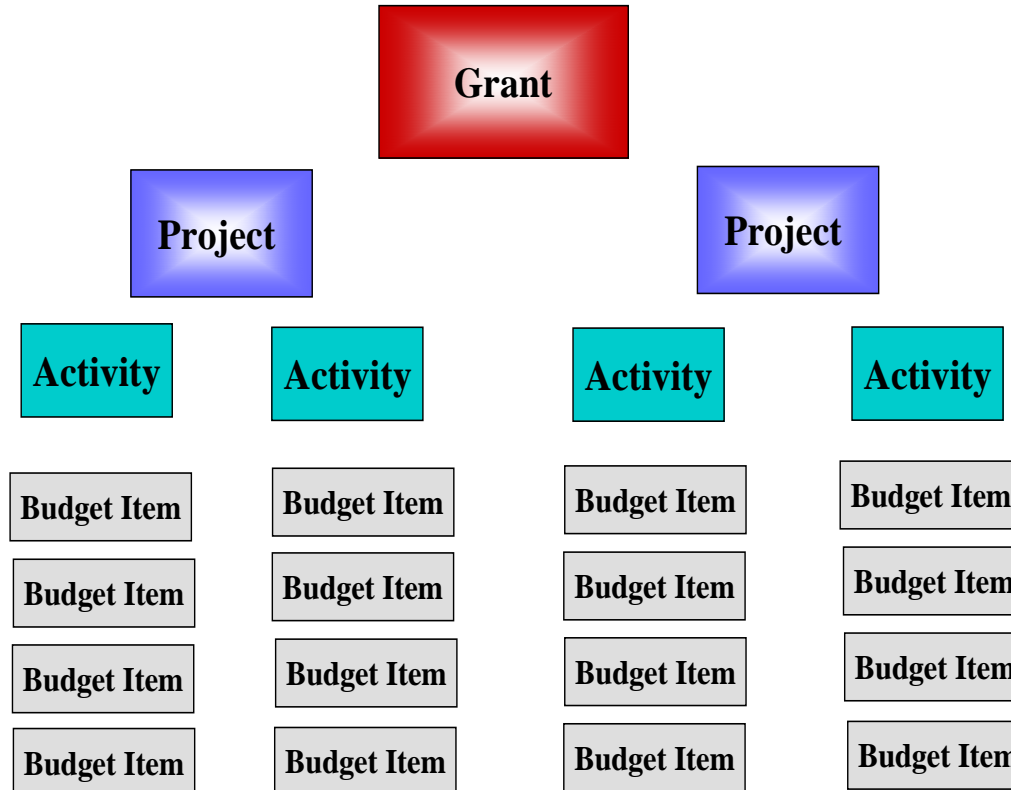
Grant

Project

Project

Activity

Activity

Activity

Activity

Budget Item

Budget Item

Budget Item

Budget Item

Budget Item

Budget Item

Budget Item

Budget Item

Budget Item

Budget Item

Budget Item

Budget Item

Budget Item

Budget Item

Budget Item

Budget Item